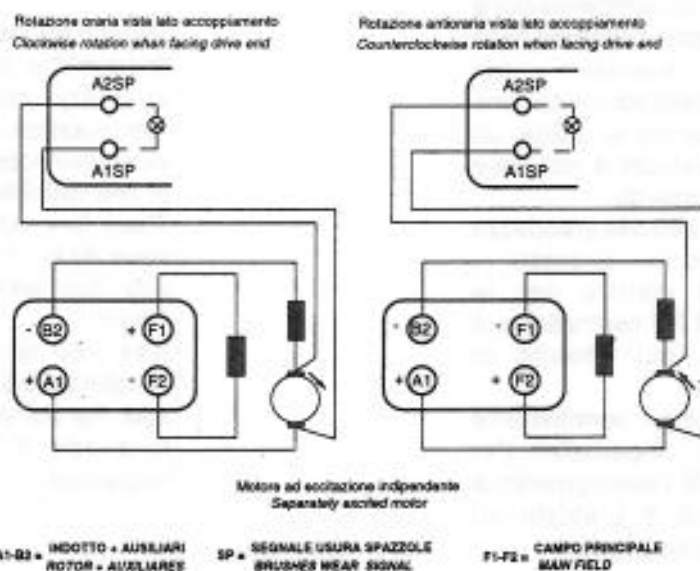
Rotazione oraria vista lato accoppiamento
Clockwise rotation when facing drive end

Rotazione antioraria vista lato accoppiamento
Counterclockwise rotation when facing drive end

A2SP
A1SP

A2SP
A1SP

- B2
+ F1
+ A1
- F2

- B2
- F1
+ A1
+ F2

Motore ad eccitazione indipendente
Separately excited motor

A1-B2 = INDOTTO + AUSILIARI
ROTOR + AUSILIARES

SP = SEGNALE USURA SPAZZOLE
BRUSHES WEAR SIGNAL

F1-F2 = CAMPO PRINCIPALE
MAIN FIELD